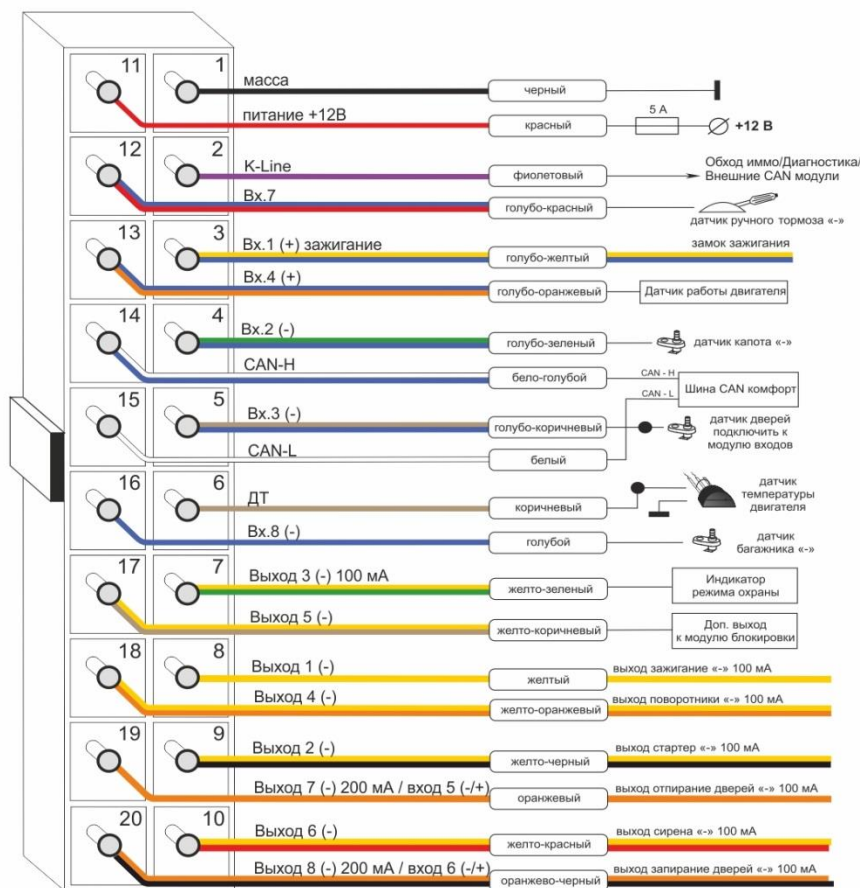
11
1
масса
черный
питание +12В
красный
5 А
+12 В
12
2
K-Line
фиолетовый
Обход иммо/Диагностика/ Внешние CAN модули
Вх.7
голубо-красный
датчик ручного тормоза «-»
13
3
Вх.1 (+) зажигание
голубо-желтый
замок зажигания
Вх.4 (+)
голубо-оранжевый
Датчик работы двигателя
14
4
Вх.2 (-)
голубо-зеленый
датчик капота «-»
CAN-H
бело-голубой
CAN - H
CAN - L
Шина CAN комфорт
15
5
Вх.3 (-)
голубо-коричневый
датчик дверей подключить к модулю входов
CAN-L
белый
16
6
ДТ
коричневый
датчик температуры двигателя
Вх.8 (-)
голубой
датчик багажника «-»
17
7
Выход 3 (-) 100 мА
желто-зеленый
Индикатор режима охраны
Выход 5 (-)
желто-коричневый
Доп. выход к модулю блокировки
18
8
Выход 1 (-)
желтый
выход зажигание «-» 100 мА
Выход 4 (-)
желто-оранжевый
выход поворотники «-» 100 мА
19
9
Выход 2 (-)
желто-черный
выход стартер «-» 100 мА
Выход 7 (-) 200 мА / вход 5 (-/+)
оранжевый
выход отпирание дверей «-» 100 мА
20
10
Выход 6 (-)
желто-красный
выход сирена «-» 100 мА
Выход 8 (-) 200 мА / вход 6 (-/+)
оранжево-черный
выход запирание дверей «-» 100 мА